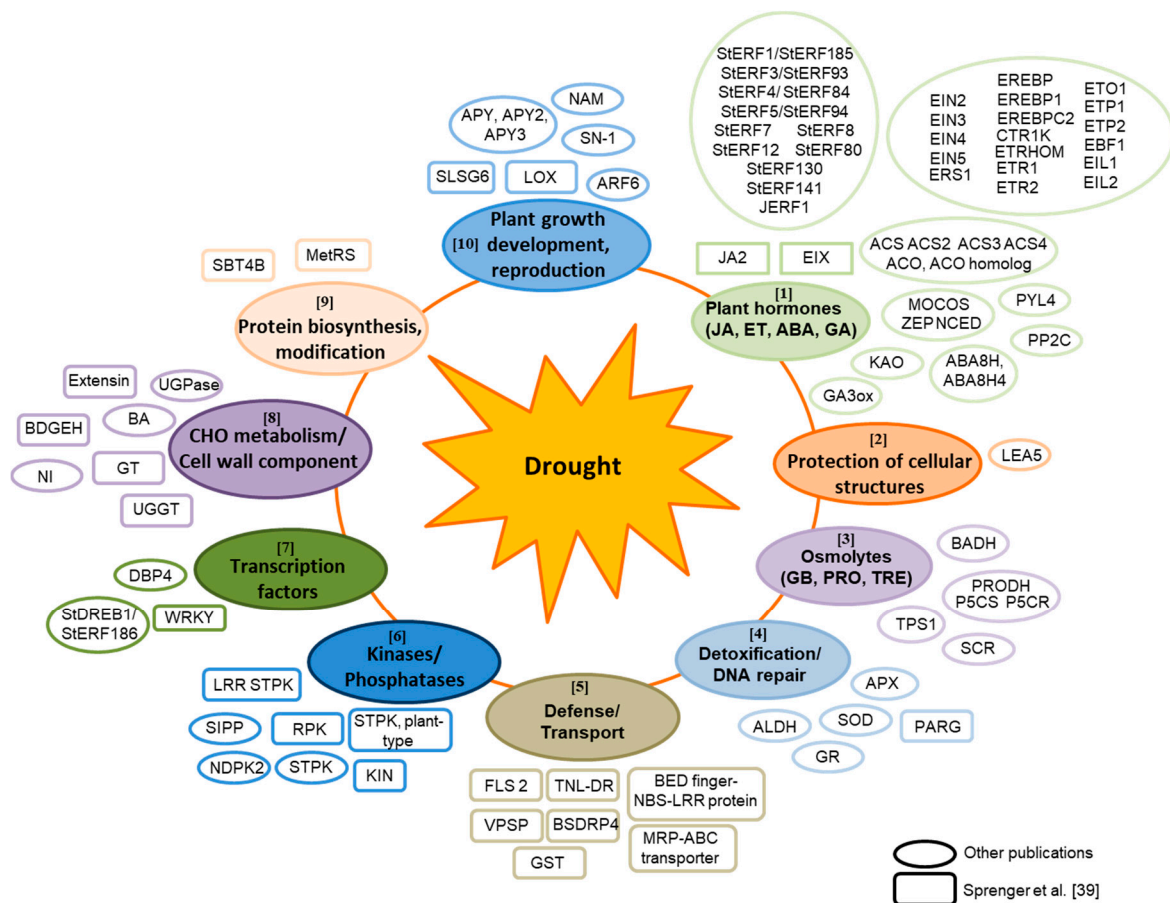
Drought

[10] Plant growth development, reproduction

APY, APY2, APY3
NAM
SN-1
SLSG6
LOX
ARF6

StERF1/StERF185
StERF3/StERF93
StERF4/ StERF84
StERF5/StERF94
StERF7 StERF8
StERF12 StERF80
StERF130
StERF141
JERF1

EIN2
EIN3
EIN4
EIN5
ERS1
EREBP
EREBP1
EREBPC2
CTR1K
ETRHOM
ETR1
ETR2
ETO1
ETP1
ETP2
EBF1
EIL1
EIL2

JA2
EIX
ACS ACS2 ACS3 ACS4
ACO, ACO homolog

[1] Plant hormones (JA, ET, ABA, GA)

MOCOS
ZEP NCED
PYL4
PP2C
KAO
ABA8H, ABA8H4
GA3ox

[2] Protection of cellular structures
LEA5

[3] Osmolytes (GB, PRO, TRE)
BADH
PRODH
P5CS P5CR
TPS1
SCR

[4] Detoxification/ DNA repair
APX
ALDH
SOD
PARG
GR

[5] Defense/ Transport
FLS 2
TNL-DR
BED finger-NBS-LRR protein
VPSP
BSDRP4
MRP-ABC transporter
GST

[6] Kinases/ Phosphatases
LRR STPK
SIPP
RPK
STPK, plant-type
NDPK2
STPK
KIN

[7] Transcription factors
DBP4
StDREB1/ StERF186
WRKY

[8] CHO metabolism/ Cell wall component
Extensin
UGPase
BA
BDGEH
NI
GT
UGGT

[9] Protein biosynthesis, modification
SBT4B
MetRS

Other publications
Sprenger et al. [39]